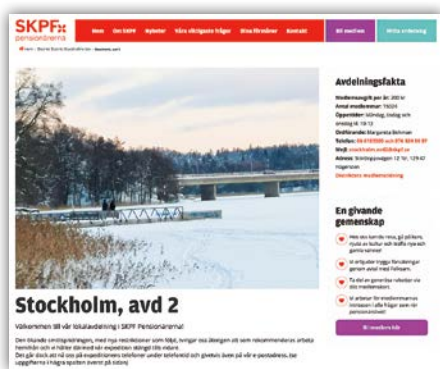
SKPF pensionärerna

Hem | Om SKPF | Nyheter | Våra viktigaste frågor | Bliva förmåner | Kontakt | Bli medlem | Hitta avdelning

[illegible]

Stockholm, avd 2

Välkommen till vår lokalavdelning i SKPF Pensionärerna!

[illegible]

Avdelningsfakta

Medlemsavgift per år: 200 kr
Antal medlemmar: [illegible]
Öppettider: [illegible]
Ordförande: Margareta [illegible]
Telefon: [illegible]
Webb: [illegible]
Adress: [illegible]
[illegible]

En givande gemenskap

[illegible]

Bli medlem här